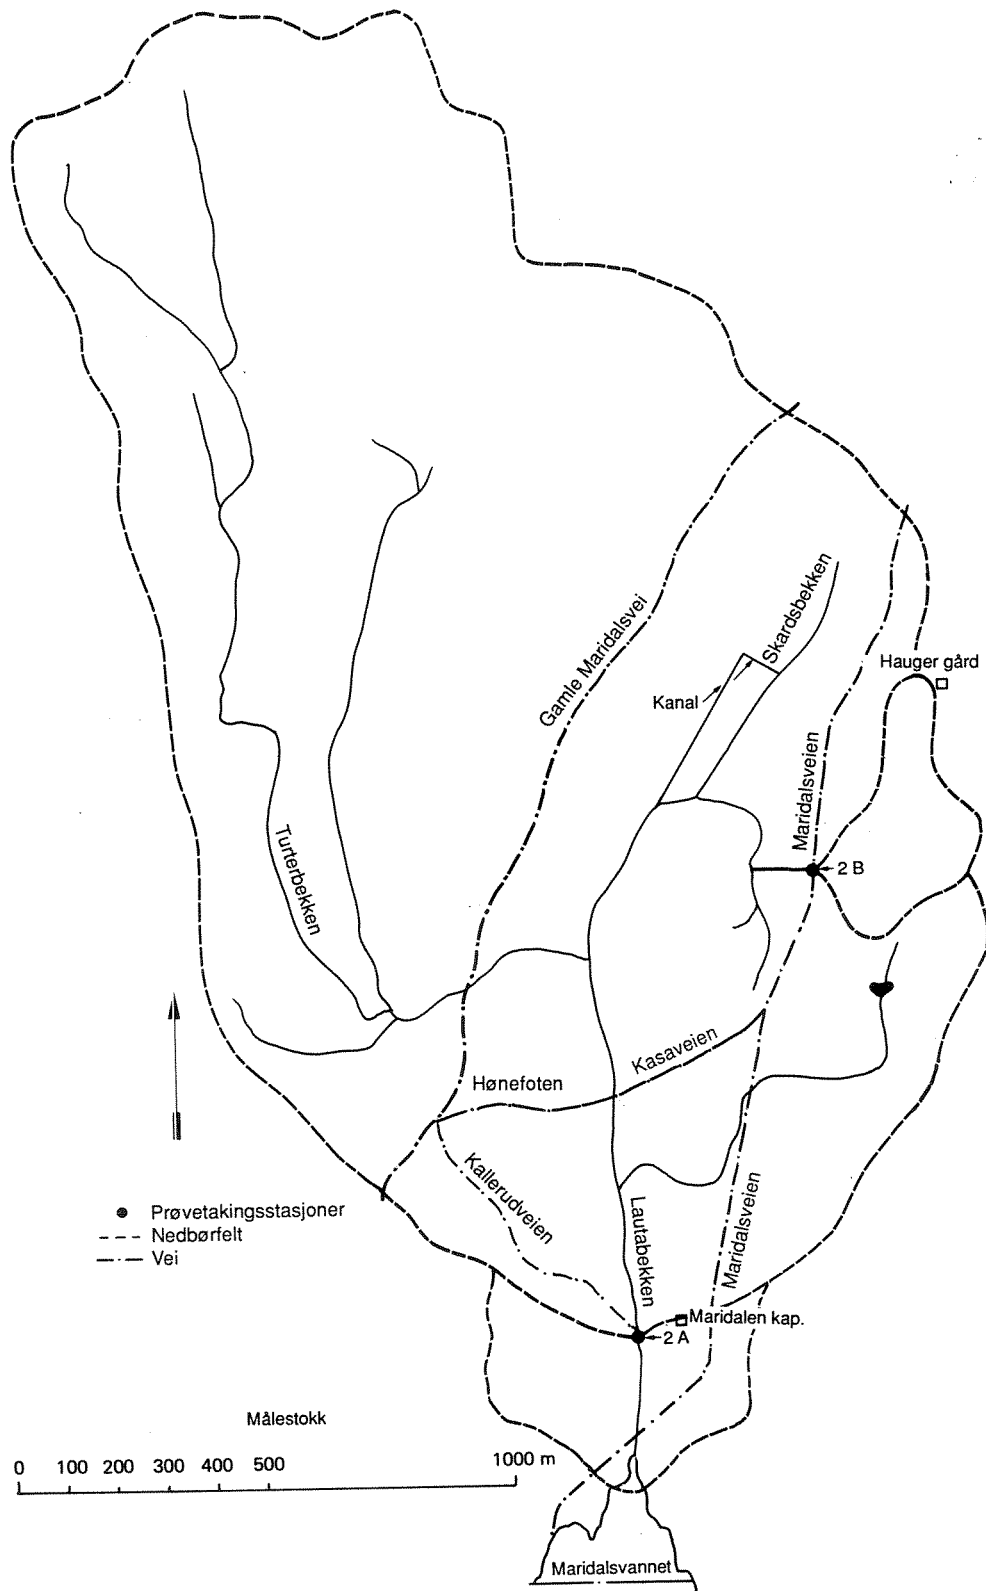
Gamle Maridalsvei
Skardsbekken
Kanal
Hauger gård
Maridalsveien
Turterbekken
2 B
Kasaveien
Hønefoten
Kallerudveien
Lautabekken
Maridalsveien
● Prøvetakingsstasjoner
--- Nedbørfelt
-·- Vei
Maridalen kap.
2 A
Målestokk
0 100 200 300 400 500 1000 m
Maridalsvannet